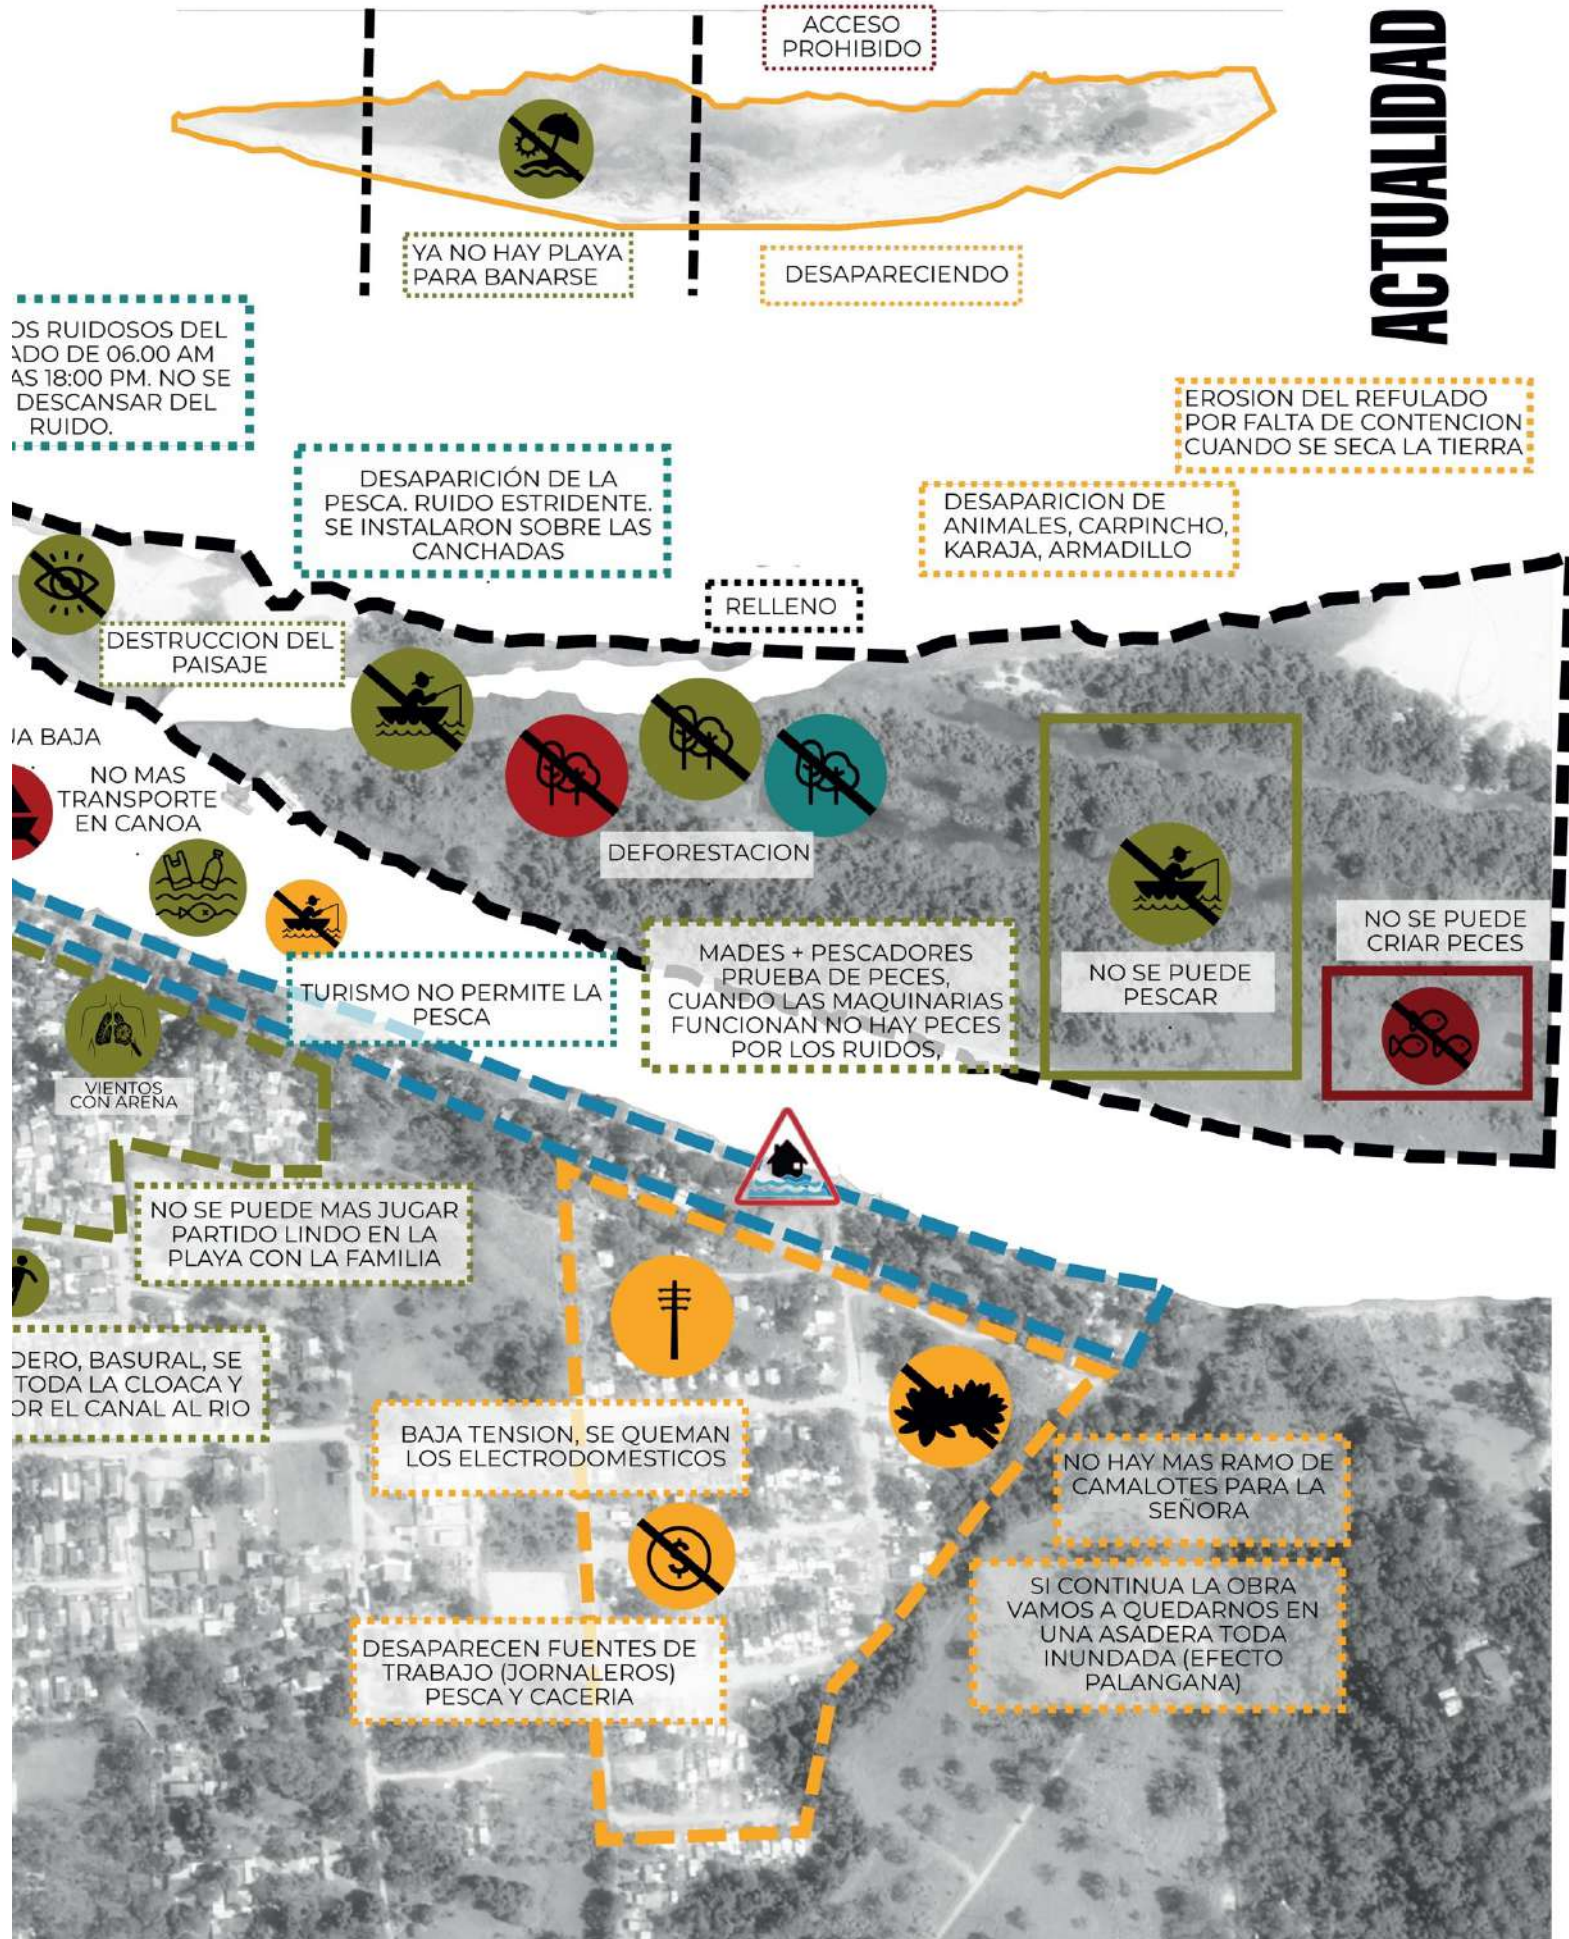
ACTUALIDAD

ACCESO PROHIBIDO

YA NO HAY PLAYA PARA BANARSE

DESAPARECIENDO

DS RUIDOSOS DEL ADO DE 06.00 AM AS 18:00 PM. NO SE DESCANSAR DEL RUIDO.

EROSION DEL REFULADO POR FALTA DE CONTENCION CUANDO SE SECA LA TIERRA

DESAPARICIÓN DE LA PESCA. RUIDO ESTRIDENTE. SE INSTALARON SOBRE LAS CANCHADAS

DESAPARICION DE ANIMALES, CARPINCHO, KARAJA, ARMADILLO

RELLENO

DESTRUCCION DEL PAISAJE

IA BAJA

NO MAS TRANSPORTE EN CANOA

DEFORESTACION

NO SE PUEDE PESCAR

NO SE PUEDE CRIAR PECES

MADES + PESCADORES PRUEBA DE PECES, CUANDO LAS MAQUINARIAS FUNCIONAN NO HAY PECES POR LOS RUIDOS,

TURISMO NO PERMITE LA PESCA

VIENTOS CON ARENA

NO SE PUEDE MAS JUGAR PARTIDO LINDO EN LA PLAYA CON LA FAMILIA

DERO, BASURAL, SE TODA LA CLOACA Y OR EL CANAL AL RIO

BAJA TENSION, SE QUEMAN LOS ELECTRODOMESTICOS

NO HAY MAS RAMO DE CAMALOTES PARA LA SEÑORA

SI CONTINUA LA OBRA VAMOS A QUEDARNOS EN UNA ASADERA TODA INUNDADA (EFECTO PALANGANA)

DESAPARECEN FUENTES DE TRABAJO (JORNALEROS) PESCA Y CACERIA